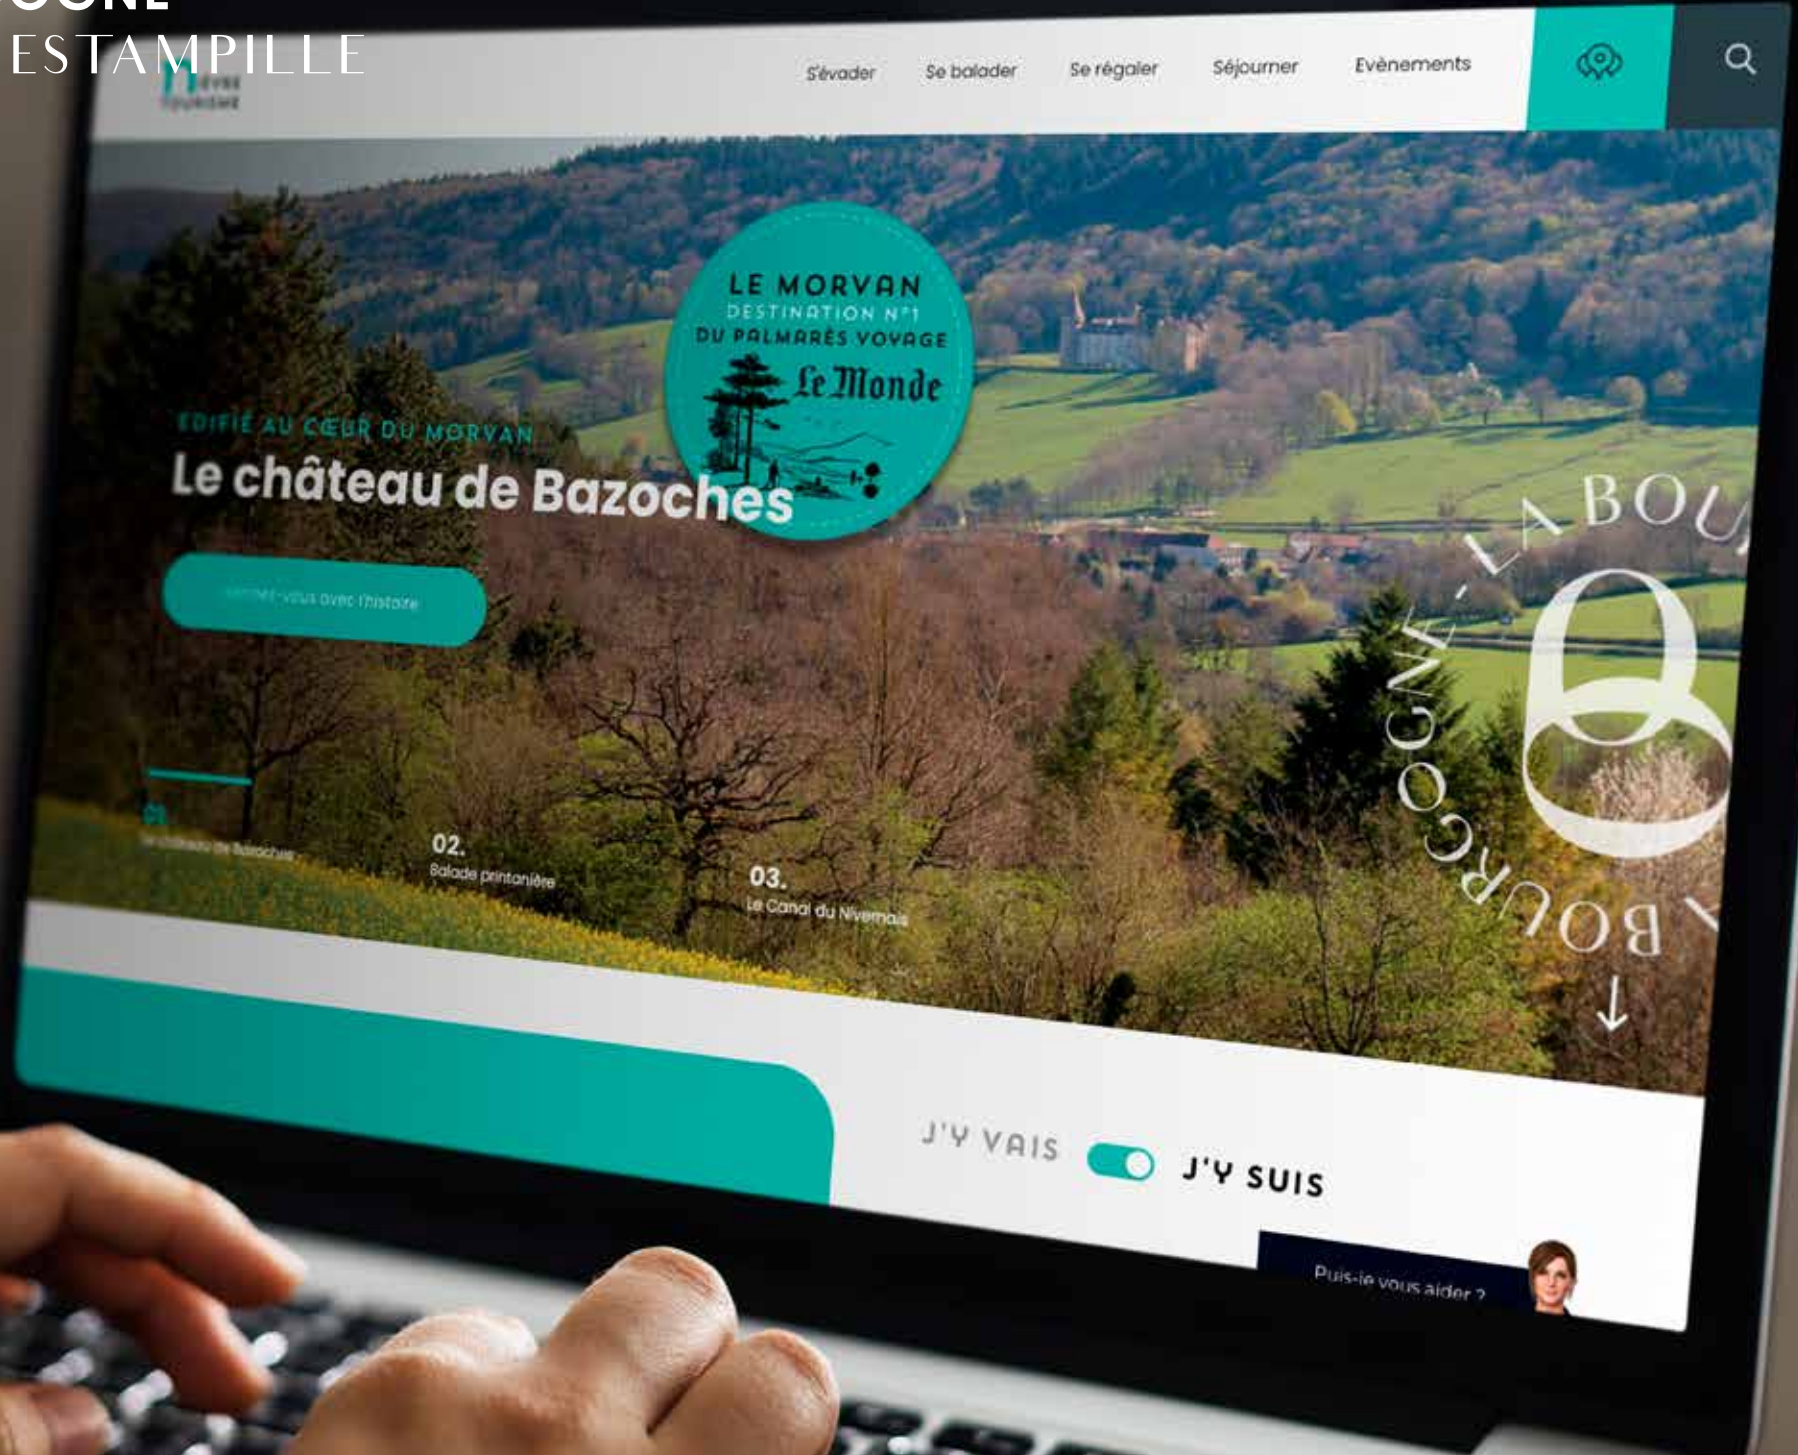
ESTAMPILLE

S'évader Se balader Se régaler Séjourner Evènements

LE MORVAN
DESTINATION N°1
DU PALMARÈS VOYAGE
Le Monde

EDIFIÉ AU CŒUR DU MORVAN
Le château de Bazoches

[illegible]

01. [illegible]
02. Balade printanière
03. Le Canal du Nivernais

BOURGOGNE - LA BOU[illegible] - BO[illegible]

J'Y VAIS J'Y SUIS

Puis-je vous aider ?